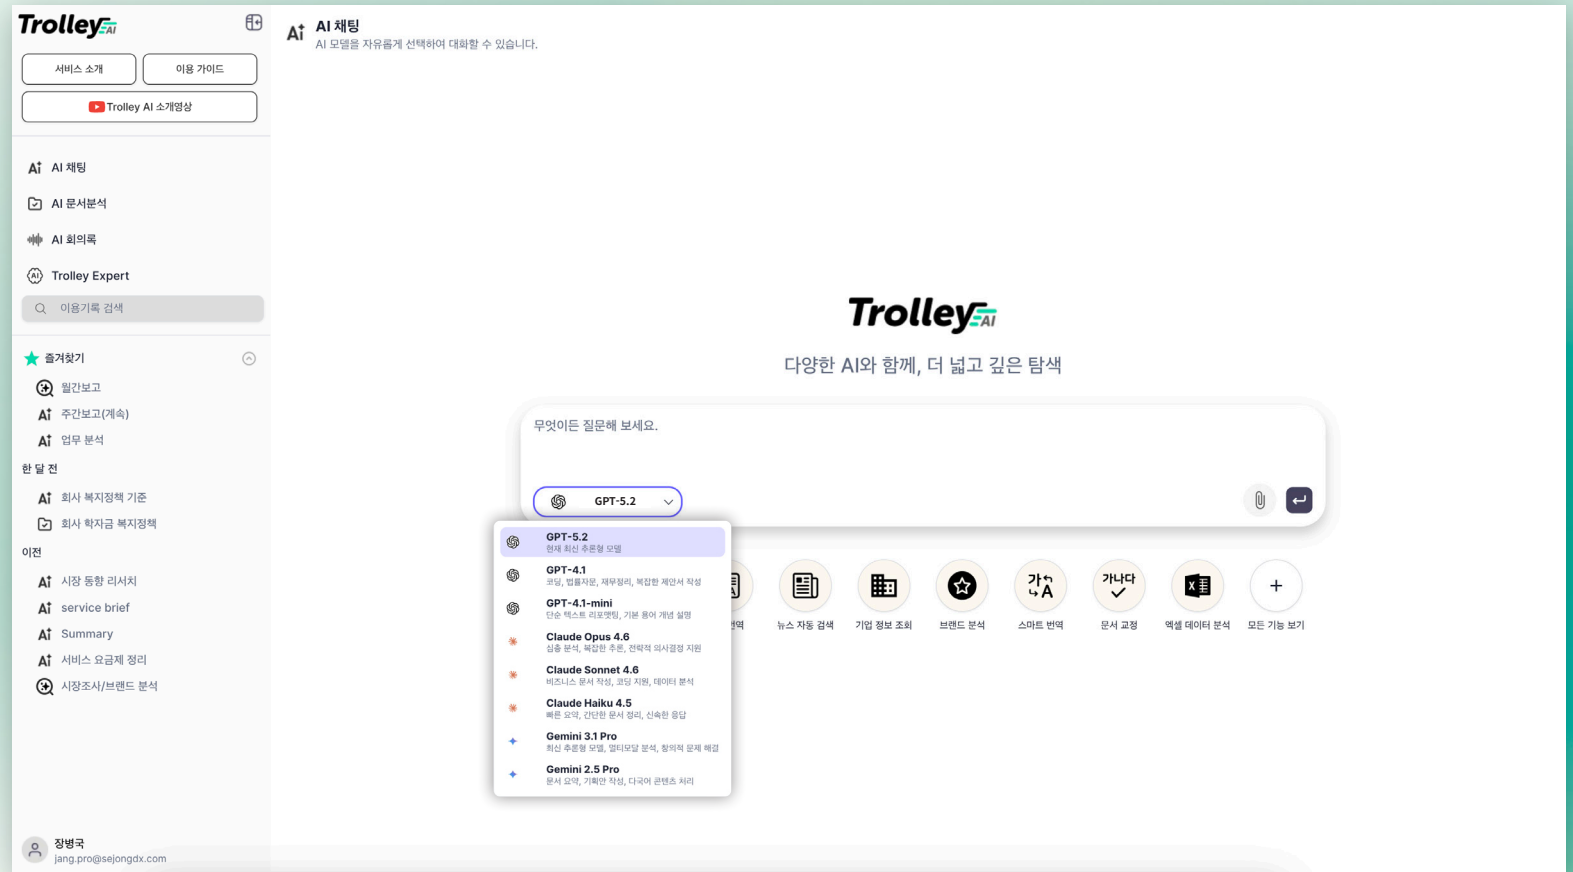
TrolleyAI

서비스 소개 | 이용 가이드

Trolley AI 소개영상

AI 채팅
AI 문서분석
AI 회의록
Trolley Expert
이용기록 검색

즐겨찾기
월간보고
주간보고(계속)
업무 분석

한 달 전
회사 복지정책 기준
회사 학자금 복지정책

이전
시장 동향 리서치
service brief
Summary
서비스 요금제 정리
시장조사/브랜드 분석

장병국
jang.pro@sejongdx.com

AI 채팅
AI 모델을 자유롭게 선택하여 대화할 수 있습니다.

TrolleyAI
다양한 AI와 함께, 더 넓고 깊은 탐색

무엇이든 질문해 보세요.

GPT-5.2

GPT-5.2
현재 최신 추론형 모델
GPT-4.1
코딩, 법률자문, 재무정리, 복잡한 제안서 작성
GPT-4.1-mini
단순 텍스트 리포맷팅, 기본 용어 개념 설명
Claude Opus 4.6
심층 분석, 복잡한 추론, 전략적 의사결정 지원
Claude Sonnet 4.6
비즈니스 문서 작성, 코딩 지원, 데이터 분석
Claude Haiku 4.5
빠른 요약, 간단한 문서 정리, 신속한 응답
Gemini 3.1 Pro
최신 추론형 모델, 멀티모달 분석, 창의적 문제 해결
Gemini 2.5 Pro
문서 요약, 기획안 작성, 다국어 콘텐츠 처리

번역
뉴스 자동 검색
기업 정보 조회
브랜드 분석
스마트 번역
문서 교정
엑셀 데이터 분석
모든 기능 보기